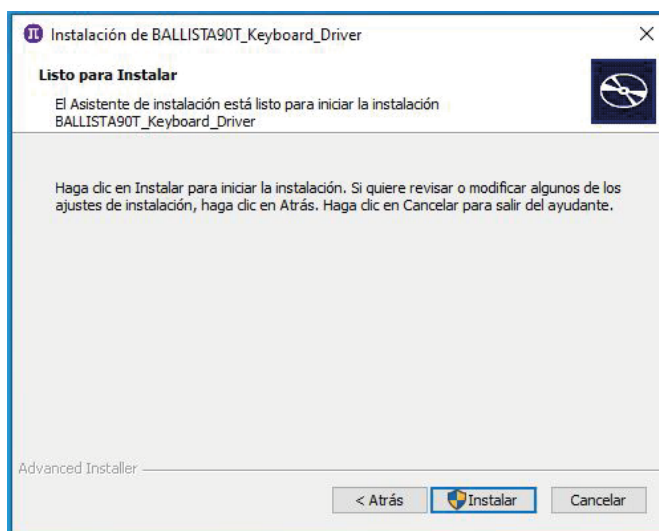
Instalación de BALLISTA90T_Keyboard_Driver

×

Listo para Instalar

El Asistente de instalación está listo para iniciar la instalación BALLISTA90T_Keyboard_Driver

Haga clic en Instalar para iniciar la instalación. Si quiere revisar o modificar algunos de los ajustes de instalación, haga clic en Atrás. Haga clic en Cancelar para salir del ayudante.

Advanced Installer

< Atrás

Instalar

Cancelar